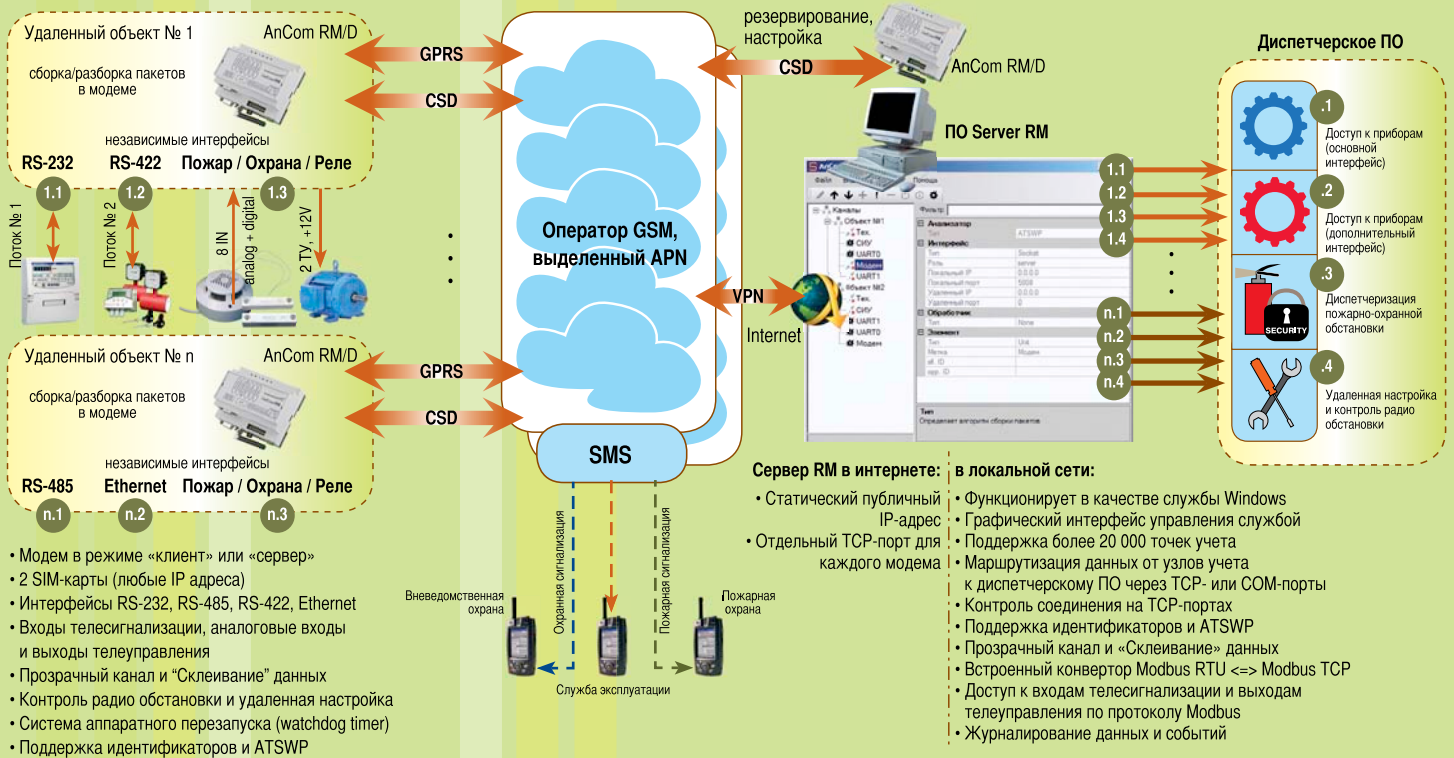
Удаленный объект № 1

AnCom RM/D

сборка/разборка пакетов в модеме

независимые интерфейсы

RS-232

RS-422

Пожар / Охрана / Реле

1.1

1.2

1.3

Поток № 1

Поток № 2

8 IN analog + digital

2 ТУ, +12V

GPRS

CSD

резервирование, настройка

CSD

AnCom RM/D

ПО Server RM

Оператор GSM, выделенный APN

VPN

Internet

Удаленный объект № n

AnCom RM/D

сборка/разборка пакетов в модеме

независимые интерфейсы

RS-485

Ethernet

Пожар / Охрана / Реле

n.1

n.2

n.3

GPRS

CSD

SMS

Охранная сигнализация

Пожарная сигнализация

Вневедомственная охрана

Пожарная охрана

Служба эксплуатации

Диспетчерское ПО

1.1

1.2

1.3

1.4

n.1

n.2

n.3

n.4

.1

Доступ к приборам (основной интерфейс)

.2

Доступ к приборам (дополнительный интерфейс)

.3

Диспетчеризация пожарно-охранной обстановки

SECURITY

.4

Удаленная настройка и контроль радио обстановки

• Модем в режиме «клиент» или «сервер»
• 2 SIM-карты (любые IP адреса)
• Интерфейсы RS-232, RS-485, RS-422, Ethernet
• Входы телесигнализации, аналоговые входы и выходы телеуправления
• Прозрачный канал и “Склеивание” данных
• Контроль радио обстановки и удаленная настройка
• Система аппаратного перезапуска (watchdog timer)
• Поддержка идентификаторов и ATSWP

Сервер RM в интернете:
• Статический публичный IP-адрес
• Отдельный TCP-порт для каждого модема

в локальной сети:
• Функционирует в качестве службы Windows
• Графический интерфейс управления службой
• Поддержка более 20 000 точек учета
• Маршрутизация данных от узлов учета к диспетчерскому ПО через TCP- или COM-порты
• Контроль соединения на TCP-портах
• Поддержка идентификаторов и ATSWP
• Прозрачный канал и «Склеивание» данных
• Встроенный конвертор Modbus RTU <=> Modbus TCP
• Доступ к входам телесигнализации и выходам телеуправления по протоколу Modbus
• Журналирование данных и событий